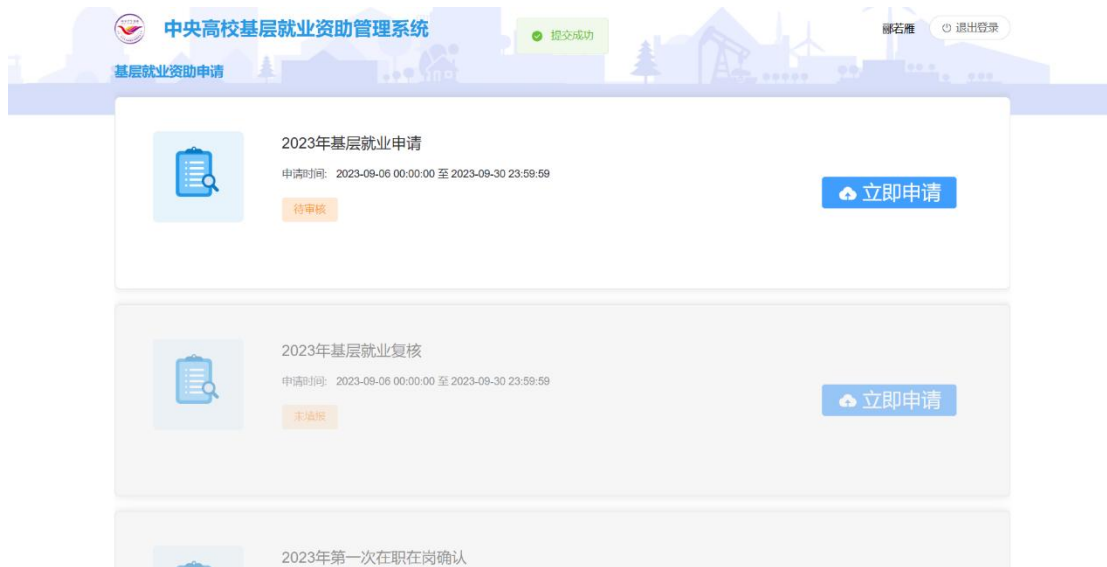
中央高校基层就业资助管理系统

提交成功

郦若雁 退出登录

基层就业资助申请

2023年基层就业申请

申请时间: 2023-09-06 00:00:00 至 2023-09-30 23:59:59

待审核

立即申请

2023年基层就业复核

申请时间: 2023-09-06 00:00:00 至 2023-09-30 23:59:59

未填报

立即申请

2023年第一次在职在岗确认